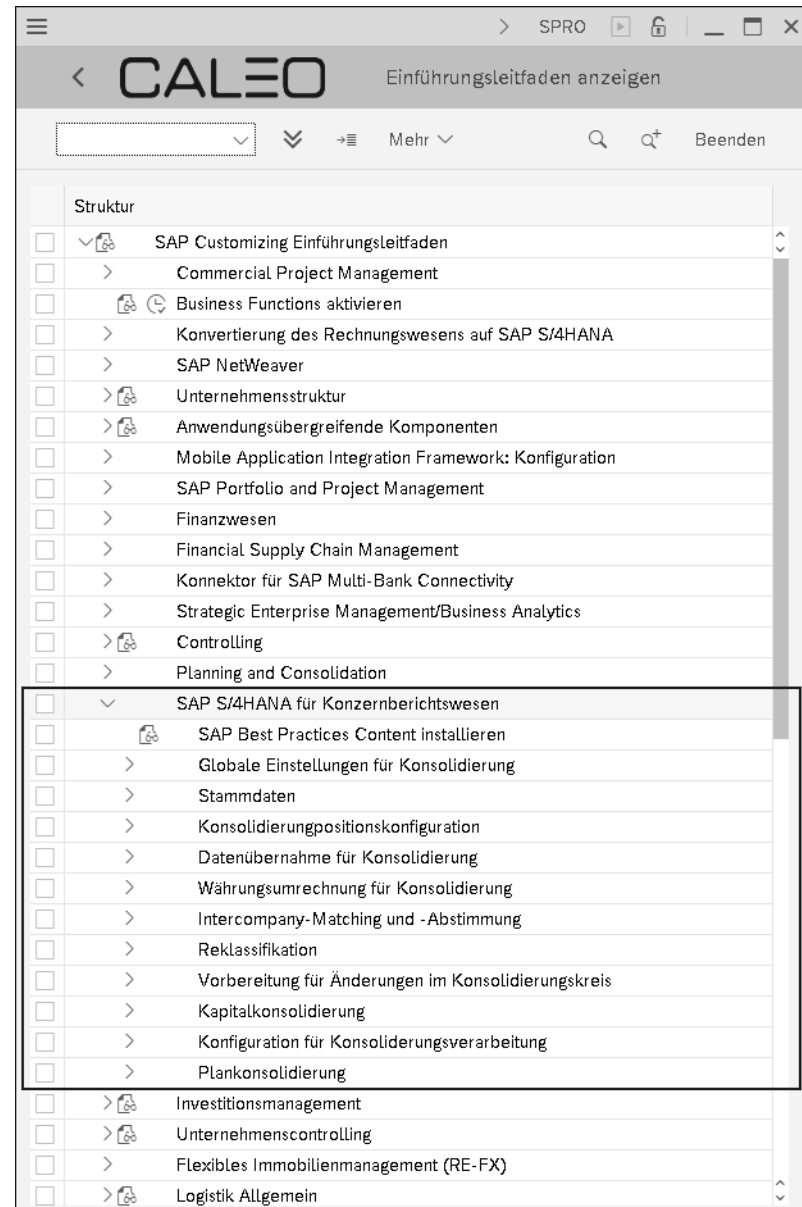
SPRO

CALEO

Einführungsleitfaden anzeigen

Mehr

Beenden

Struktur

SAP Customizing Einführungsleitfaden
Commercial Project Management
Business Functions aktivieren
Konvertierung des Rechnungswesens auf SAP S/4HANA
SAP NetWeaver
Unternehmensstruktur
Anwendungsübergreifende Komponenten
Mobile Application Integration Framework: Konfiguration
SAP Portfolio and Project Management
Finanzwesen
Financial Supply Chain Management
Konnektor für SAP Multi-Bank Connectivity
Strategic Enterprise Management/Business Analytics
Controlling
Planning and Consolidation
SAP S/4HANA für Konzernberichtswesen
SAP Best Practices Content installieren
Globale Einstellungen für Konsolidierung
Stammdaten
Konsolidierungpositionskonfiguration
Datenübernahme für Konsolidierung
Währungsumrechnung für Konsolidierung
Intercompany-Matching und -Abstimmung
Reklassifikation
Vorbereitung für Änderungen im Konsolidierungskreis
Kapitalkonsolidierung
Konfiguration für Konsoliderungsverarbeitung
Plankonsolidierung
Investitionsmanagement
Unternehmenscontrolling
Flexibles Immobilienmanagement (RE-FX)
Logistik Allgemein